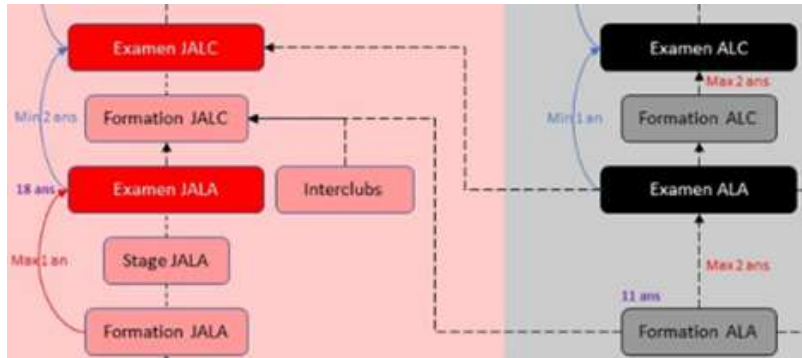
Examen JALC

Min 2 ans

Formation JALC

18 ans

Examen JALA

Interclubs

Max 1 an

Stage JALA

Formation JALA

Examen ALC

Max 2 ans

Min 1 an

Formation ALC

Examen ALA

Max 2 ans

11 ans

Formation ALA